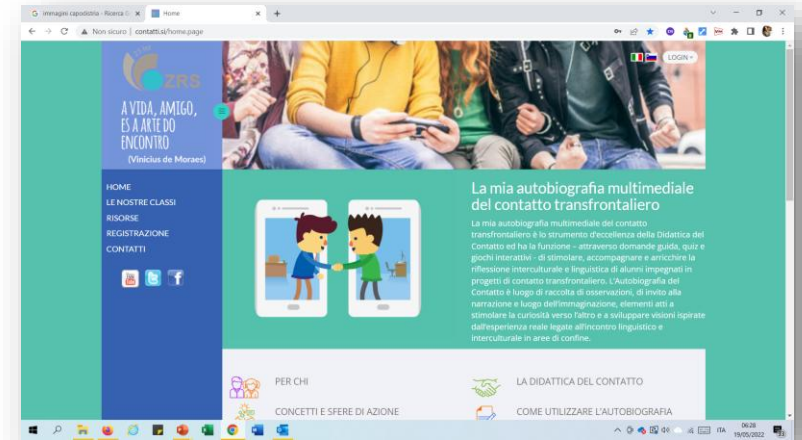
G immagini capostorna - Ricerca G | Home | +

Non sicuro | contatti.si/home.page

ZRS

A VIDA, AMIGO, ES A ARTE DO ENCONTRO
(Vinicius de Moraes)

LOGIN

HOME
LE NOSTRE CLASSI
RISORSE
REGISTRAZIONE
CONTATTI

La mia autobiografia multimediale del contatto transfrontaliero

La mia autobiografia multimediale del contatto transfrontaliero è lo strumento d'eccellenza della Didattica del Contatto ed ha la funzione – attraverso domande guida, quiz e giochi interattivi - di stimolare, accompagnare e arricchire la riflessione interculturale e linguistica di alunni impegnati in progetti di contatto transfrontaliero. L'Autobiografia del Contatto è luogo di raccolta di osservazioni, di invito alla narrazione e luogo dell'immaginazione, elementi atti a stimolare la curiosità verso l'altro e a sviluppare visioni ispirate dall'esperienza reale legate all'incontro linguistico e interculturale in aree di confine.

PER CHI
LA DIDATTICA DEL CONTATTO
CONCETTI E SFERE DI AZIONE
COME UTILIZZARE L'AUTOBIOGRAFIA

ITA 06:28 19/05/2022